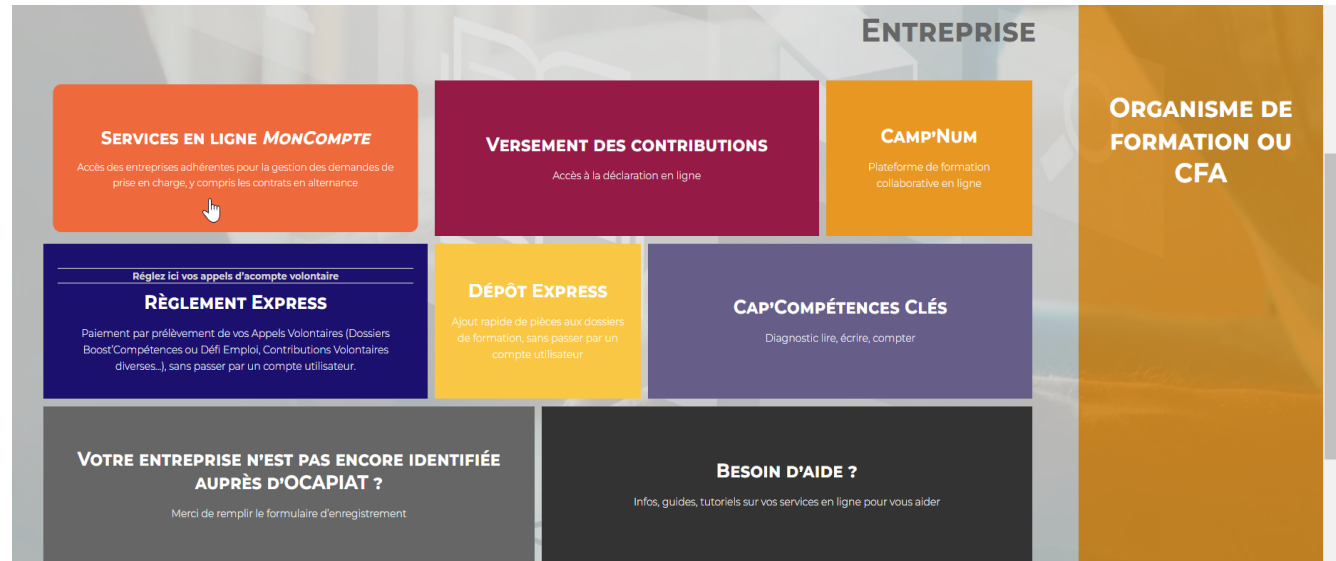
Entreprise

Services en ligne *MonCompte*

Accès des entreprises adhérentes pour la gestion des demandes de prise en charge, y compris les contrats en alternance

Versement des contributions

Accès à la déclaration en ligne

Camp'Num

Plateforme de formation collaborative en ligne

Organisme de formation ou CFA

Réglez ici vos appels d'acompte volontaire

Règlement Express

Paiement par prélèvement de vos Appels Volontaires (Dossiers Boost'Compétences ou Défi Emploi, Contributions Volontaires diverses...), sans passer par un compte utilisateur.

Dépôt Express

Ajout rapide de pièces aux dossiers de formation, sans passer par un compte utilisateur

Cap'Compétences Clés

Diagnostic lire, écrire, compter

Votre entreprise n'est pas encore identifiée auprès d'OCAPIAT ?

Merci de remplir le formulaire d'enregistrement

Besoin d'aide ?

Infos, guides, tutoriels sur vos services en ligne pour vous aider